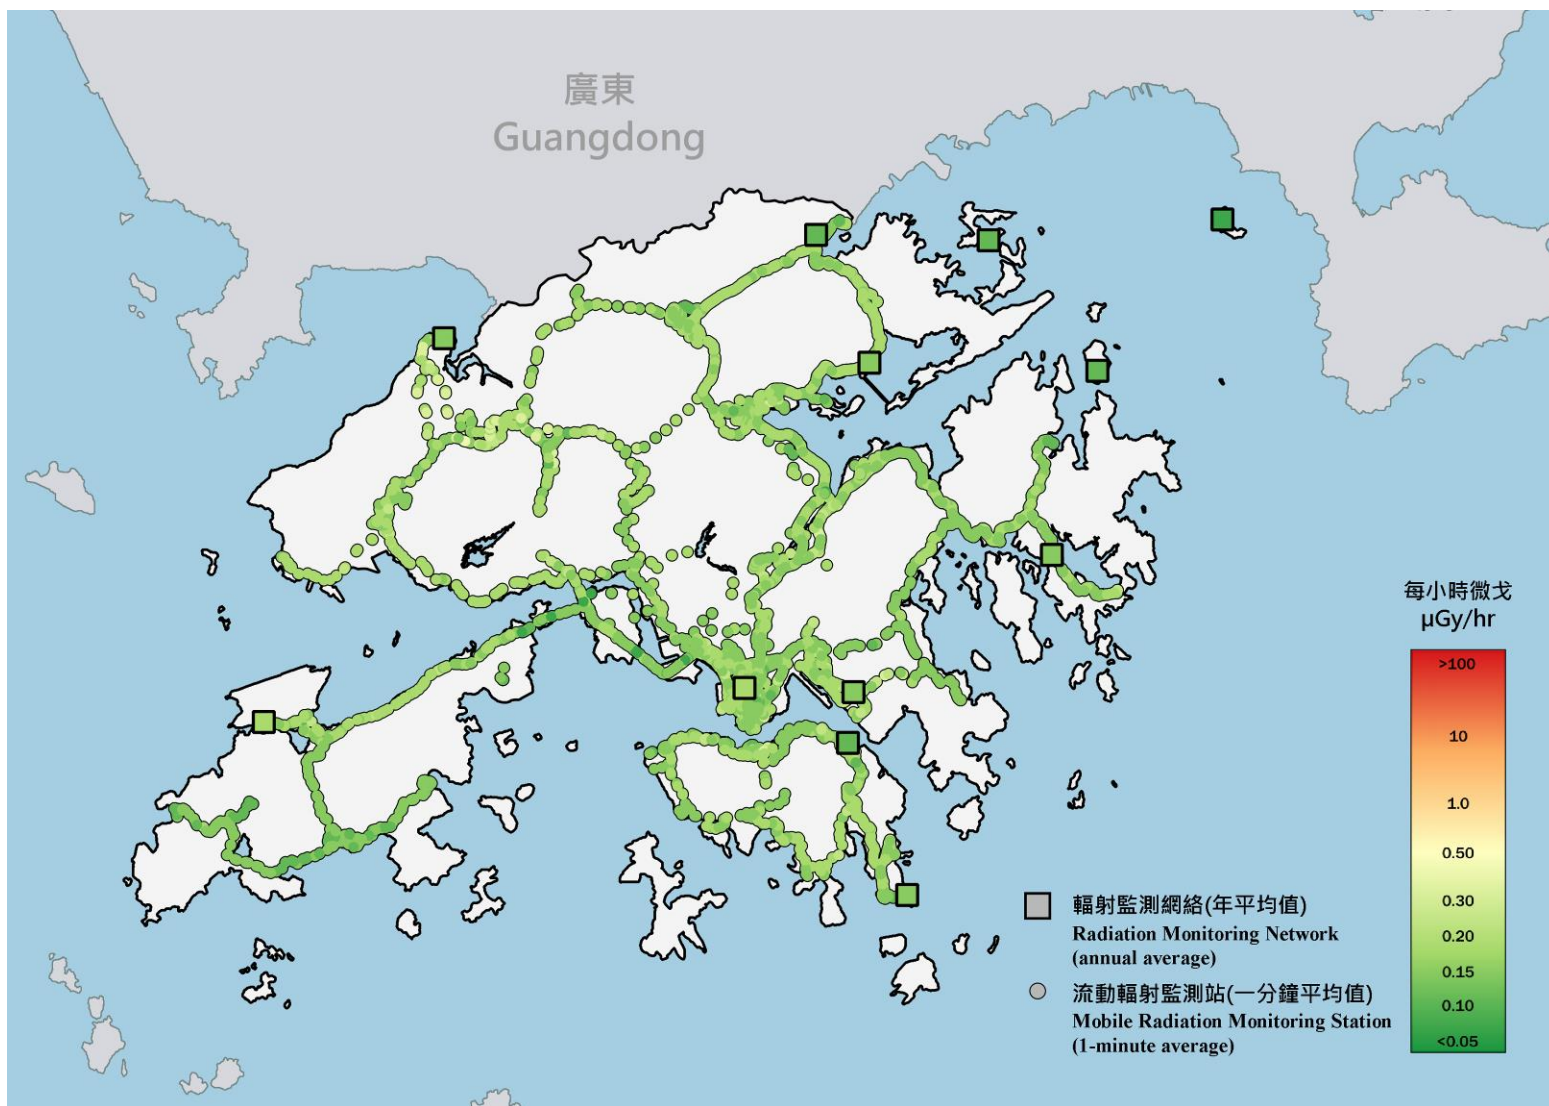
廣東
Guangdong

每小時微戈
μGy/hr

>100
10
1.0
0.50
0.30
0.20
0.15
0.10
<0.05

輻射監測網絡(年平均值)
Radiation Monitoring Network
(annual average)

流動輻射監測站(一分鐘平均值)
Mobile Radiation Monitoring Station
(1-minute average)